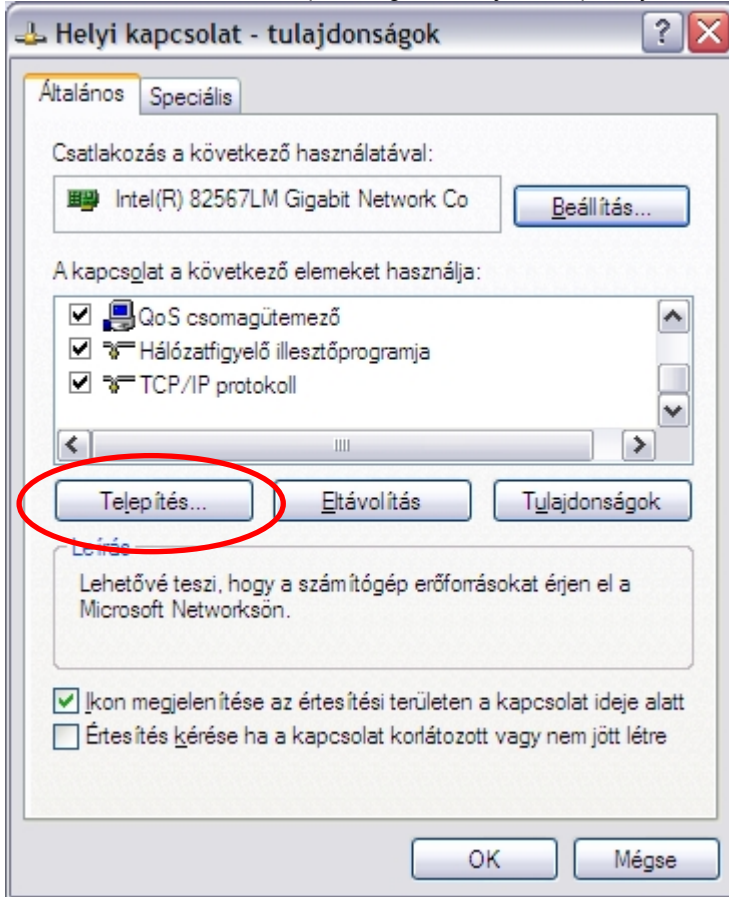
Helyi kapcsolat - tulajdonságok

Általános
Speciális

Csatlakozás a következő használatával:

Intel(R) 82567LM Gigabit Network Co

Beállítás...

A kapcsolat a következő elemeket használja:

QoS csomagütemező
Hálózatfigyelő illesztőprogramja
TCP/IP protokoll

Telepítés...
Eltávolítás
Tulajdonságok

Leírás
Lehetővé teszi, hogy a számítógép erőforrásokat érjen el a Microsoft Networksön.

Ikon megjelenítése az értesítési területen a kapcsolat ideje alatt
Értesítés kérése ha a kapcsolat korlátozott vagy nem jött létre

OK
Mégse